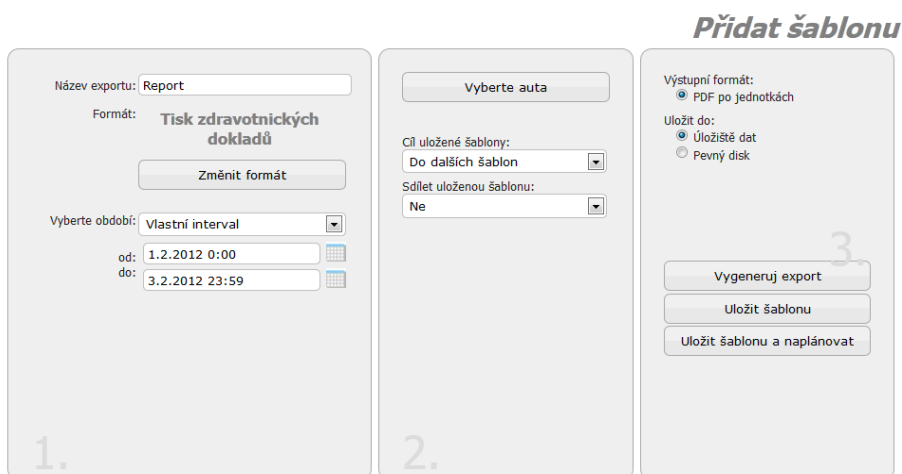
Přidat šablonu

Název exportu: Report

Formát: Tisk zdravotnických dokladů

Změnit formát

Vyberte období: Vlastní interval

od: 1.2.2012 0:00

do: 3.2.2012 23:59

1.

Vyberte auta

Cíl uložené šablony:

Do dalších šablon

Sdílet uloženou šablonu:

Ne

2.

Výstupní formát:

PDF po jednotkách

Uložit do:

Úložiště dat

Pevný disk

3.

Vygeneruj export

Uložit šablonu

Uložit šablonu a naplánovat